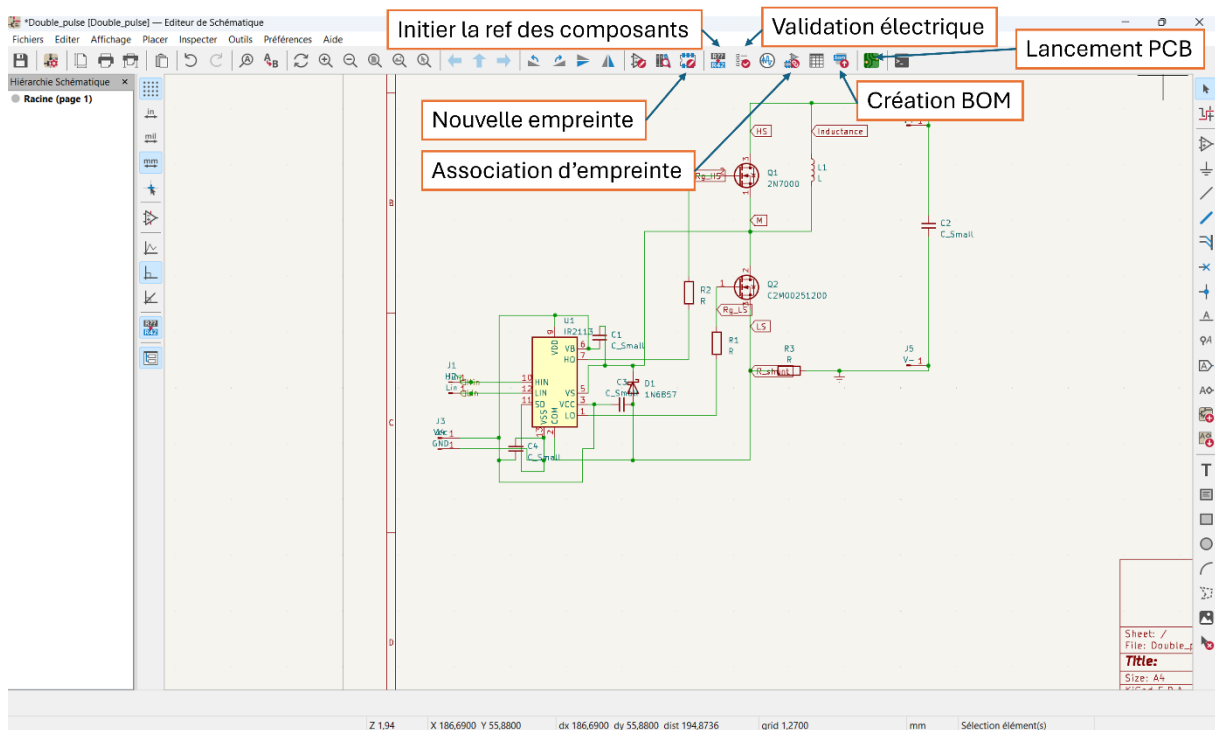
*Double_pulse [Double_pulse] — Editeur de Schématique

Fichiers Editer Affichage Placer Inspecter Outils Préférences Aide

Initier la ref des composants

Validation électrique

Lancement PCB

Nouvelle empreinte

Création BOM

Association d'empreinte

Hiérarchie Schématique

Racine (page 1)

in

mil

mm

HS

Inductance

Rg_HS

Q1
2N7000

L1
L

C2
C_Small

M

B

R2
R

Q2
C2M00251200

Rg_LS

LS

U1
IR2113

C1
C_Small

R1
R

R3
R

J5
V-

R_shunt

J1
Hin
Lin

HIN
LIN
SD

VDD
VB
HO
VS
VCC
LO
VSS
COM

C3
C_Small

D1
1N6857

C

J3
Vcc
GND

C4
C_Small

D

Sheet: /
File: Double_p
Title:
Size: A4

Z 1,94   X 186,6900 Y 55,8800   dx 186,6900 dy 55,8800 dist 194,8736   grid 1,2700   mm   Sélection élément(s)